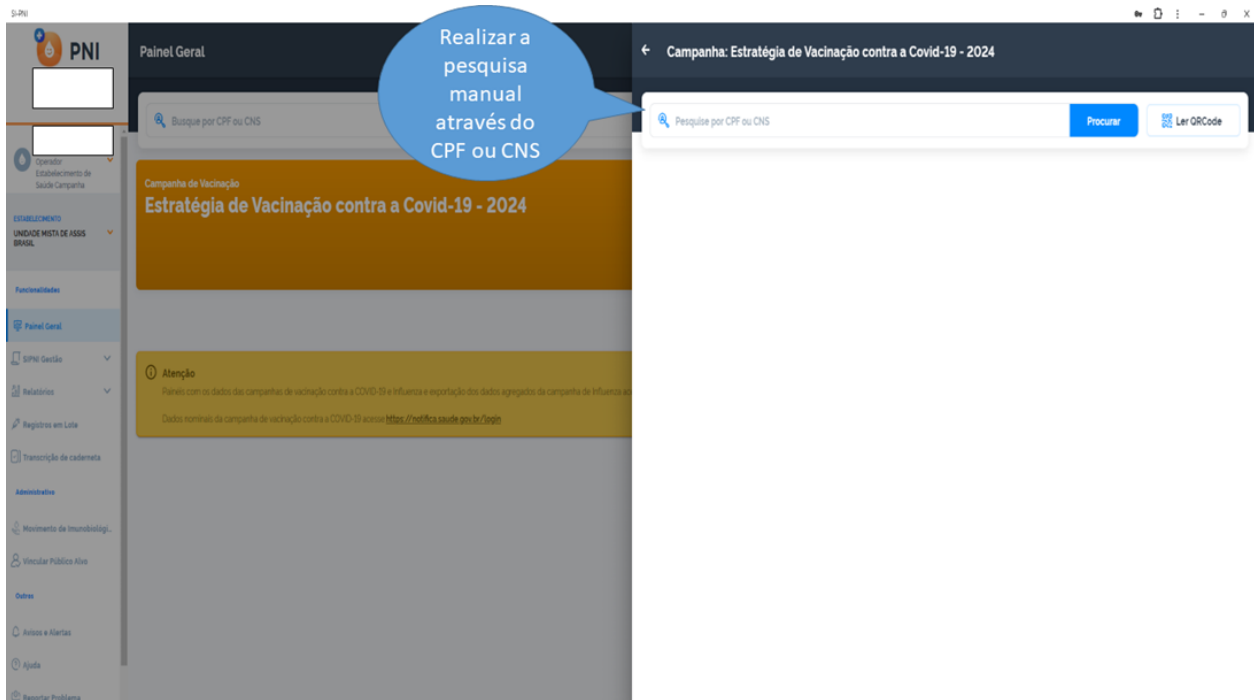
SI-PNI

PNI

Operador
Estabelecimento de Saúde Campanha

ESTABELECIMENTO
UNIDADE MISTA DE ASSIS BRASIL

Funcionalidades

Painel Geral

SIPNI Gestão

Relatórios

Registros em Lote

Transcrição de caderneta

Administrativo

Movimento de Imunobiológi...

Vincular Público Alvo

Outros

Avisos e Alertas

Ajuda

Reportar Problema

Painel Geral

Busque por CPF ou CNS

Campanha de Vacinação
Estratégia de Vacinação contra a Covid-19 - 2024

Atenção
Painéis com os dados das campanhas de vacinação contra a COVID-19 e Influenza e exportação dos dados agregados da campanha de Influenza ac

Dados nominais da campanha de vacinação contra a COVID-19 acesse https://notifica.saude.gov.br/login

Realizar a pesquisa manual através do CPF ou CNS

Campanha: Estratégia de Vacinação contra a Covid-19 - 2024

Pesquise por CPF ou CNS

Procurar

Ler QRCode